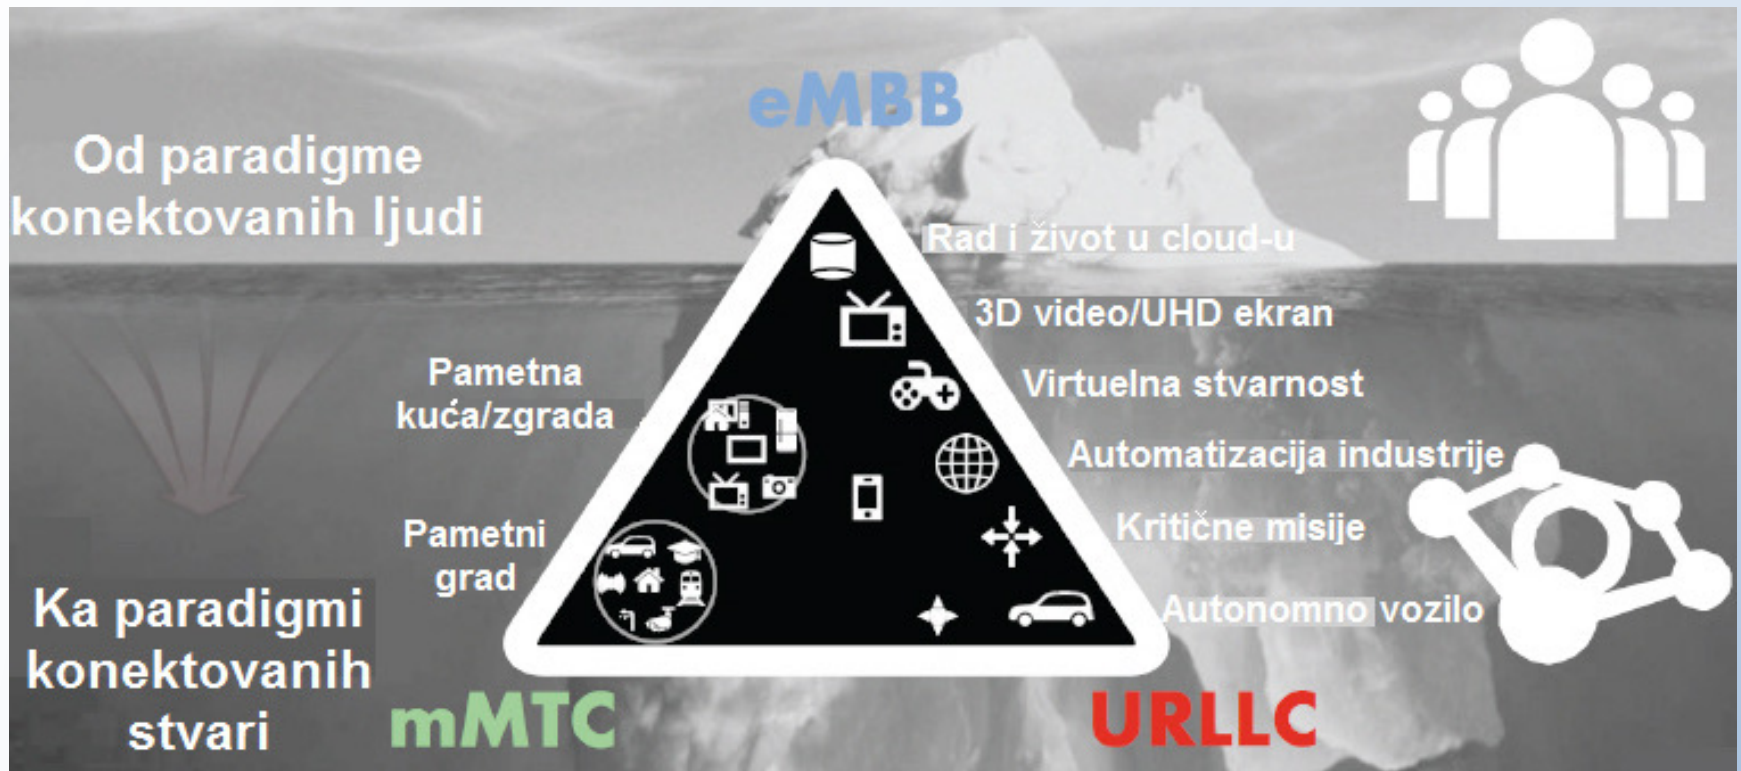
eMBB

Od paradigme konektovanih ljudi

Rad i život u cloud-u

3D video/UHD ekran

Pametna kuća/zgrada

Virtuelna stvarnost

Automatizacija industrije

Pametni grad

Kritične misije

Autonomno vozilo

Ka paradigmi konektovanih stvari

mMTC

URLLC